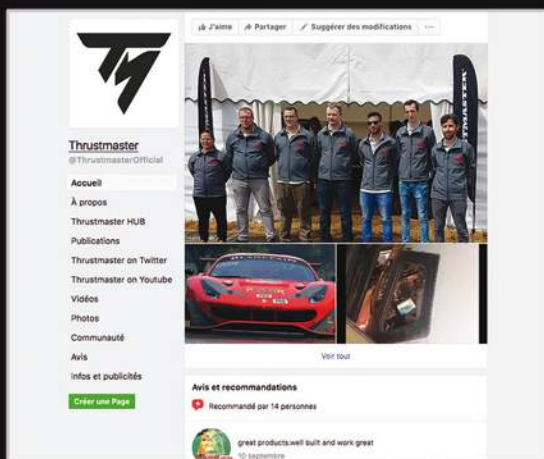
J'aime
Partager
Suggérer des modifications
...

Thrustmaster
@ThrustmasterOfficial

Accueil
À propos
Thrustmaster HUB
Publications
Thrustmaster on Twitter
Thrustmaster on Youtube
Vidéos
Photos
Communauté
Avis
Infos et publicités

Créer une Page

THRUSTMASTER
THRUSTMASTER

Voir tout

Avis et recommandations
Recommandé par 14 personnes

great products.well built and work great
10 septembre